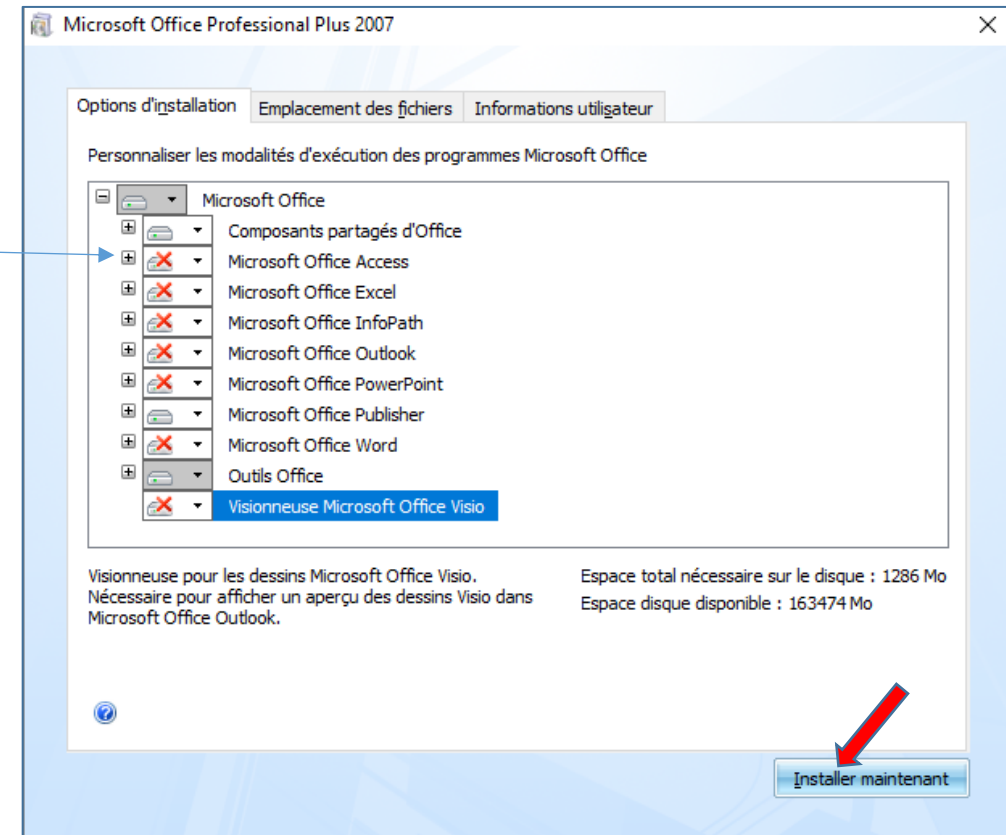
Microsoft Office Professional Plus 2007

Options d'installation | Emplacement des fichiers | Informations utilisateur

Personnaliser les modalités d'exécution des programmes Microsoft Office

Microsoft Office
Composants partagés d'Office
Microsoft Office Access
Microsoft Office Excel
Microsoft Office InfoPath
Microsoft Office Outlook
Microsoft Office PowerPoint
Microsoft Office Publisher
Microsoft Office Word
Outils Office
Visionneuse Microsoft Office Visio

Visionneuse pour les dessins Microsoft Office Visio. Nécessaire pour afficher un aperçu des dessins Visio dans Microsoft Office Outlook.

Espace total nécessaire sur le disque : 1286 Mo
Espace disque disponible : 163474 Mo

Installer maintenant